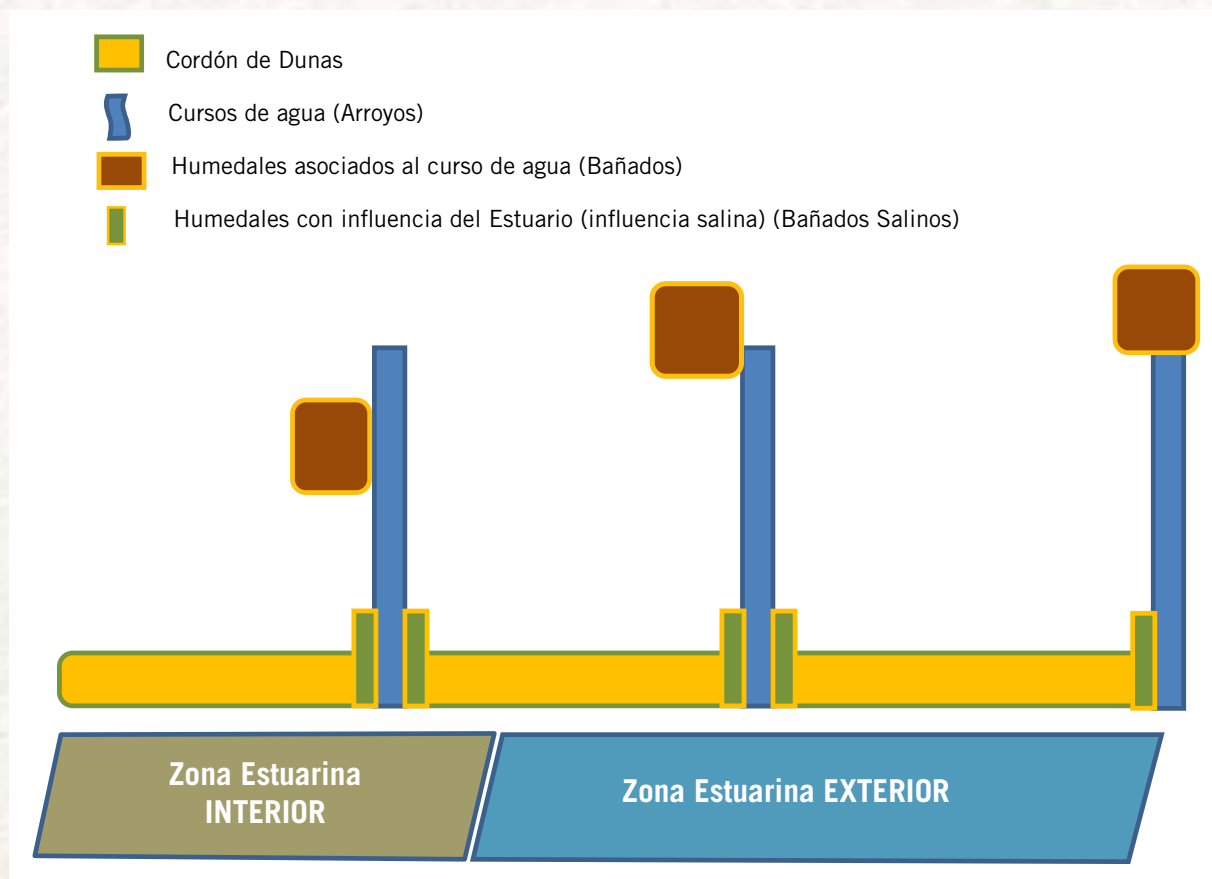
Cordón de Dunas

Cursos de agua (Arroyos)

Humedales asociados al curso de agua (Bañados)

Humedales con influencia del Estuario (influencia salina) (Bañados Salinos)

Zona Estuarina INTERIOR

Zona Estuarina EXTERIOR